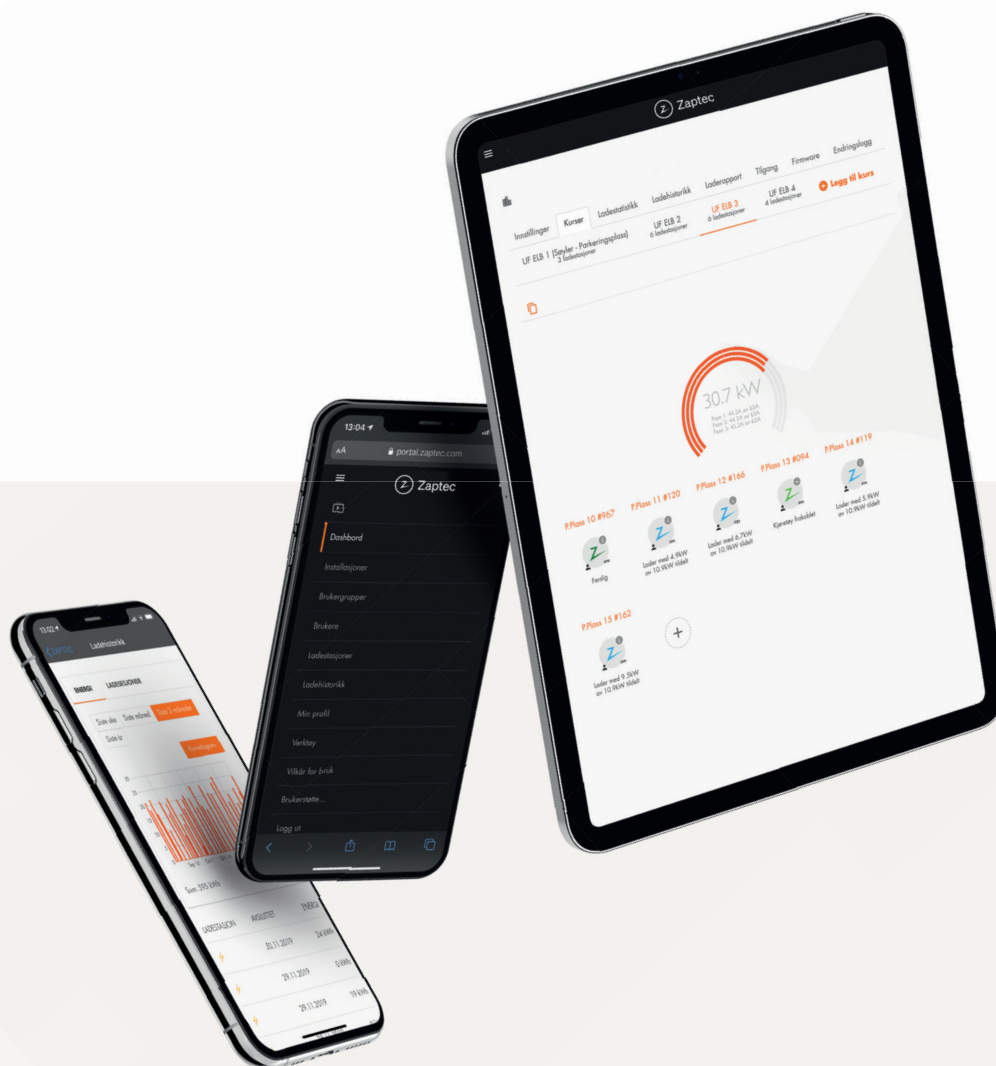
Zaptec

Innstillinger Kurser Ladestatistikk Ladehistorikk Laderapport Tilgang Firmware Endringslogg

UF ELB 1 (Søyler - Parkeringsplass) 3 ladestasjoner
UF ELB 2 6 ladestasjoner
UF ELB 3 6 ladestasjoner
UF ELB 4 4 ladestasjoner
Legg til kurs

30.7 kW
Fase 1: 46.2A av 63A
Fase 2: 44.2A av 63A
Fase 3: 40.2A av 63A

P.Plass 10 #967
Ferdig

P.Plass 11 #120
Lader med 4.9kW av 10.9kW tildelt

P.Plass 12 #166
Lader med 6.7kW av 10.9kW tildelt

P.Plass 13 #094
Kjøretøy frakoblet

P.Plass 14 #119
Lader med 5.9kW av 10.9kW tildelt

P.Plass 15 #162
Lader med 9.5kW av 10.9kW tildelt

13:04
AA portal.zaptec.com
Zaptec
Dashbord
Installasjoner
Brukergrupper
Brukere
Ladestasjoner
Ladehistorikk
Min profil
Verktøy
Vilkår for bruk
Brukerstøtte...
Logg ut

10:12
Zaptec Ladehistorikk
ENERGI LADESESJONER
Siste uke Siste måned Siste 3 måneder
Siste år
Rapport
Sum: 555 kWh
LADESTASJON AVSLUTTET ENERGI
20.11.2019 24 kWh
29.11.2019 0 kWh
28.11.2019 19 kWh